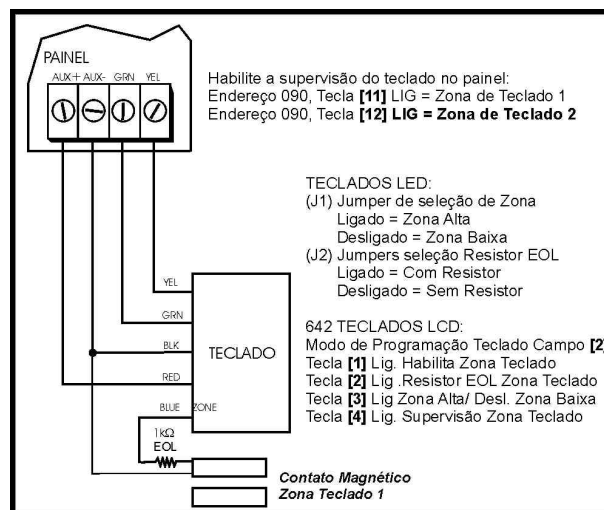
PAINEL
AUX+ AUX- GRN YEL

Habilite a supervisão do teclado no painel:
Endereço 090, Tecla **[11]** LIG = Zona de Teclado 1
Endereço 090, Tecla **[12] LIG = Zona de Teclado 2**

TECLADOS LED:
(J1) Jumper de seleção de Zona
Ligado = Zona Alta
Desligado = Zona Baixa
(J2) Jumpers seleção Resistor EOL
Ligado = Com Resistor
Desligado = Sem Resistor

YEL
GRN
BLK
RED
BLUE ZONE
TECLADO
1kΩ
EOL

642 TECLADOS LCD:
Modo de Programação Teclado Campo **[2**
Tecla **[1]** Lig. Habilita Zona Teclado
Tecla **[2]** Lig .Resistor EOL Zona Teclado
Tecla **[3]** Lig Zona Alta/ Desl. Zona Baixa
Tecla **[4]** Lig. Supervisão Zona Teclado

*Contato Magnético*
*Zona Teclado 1*